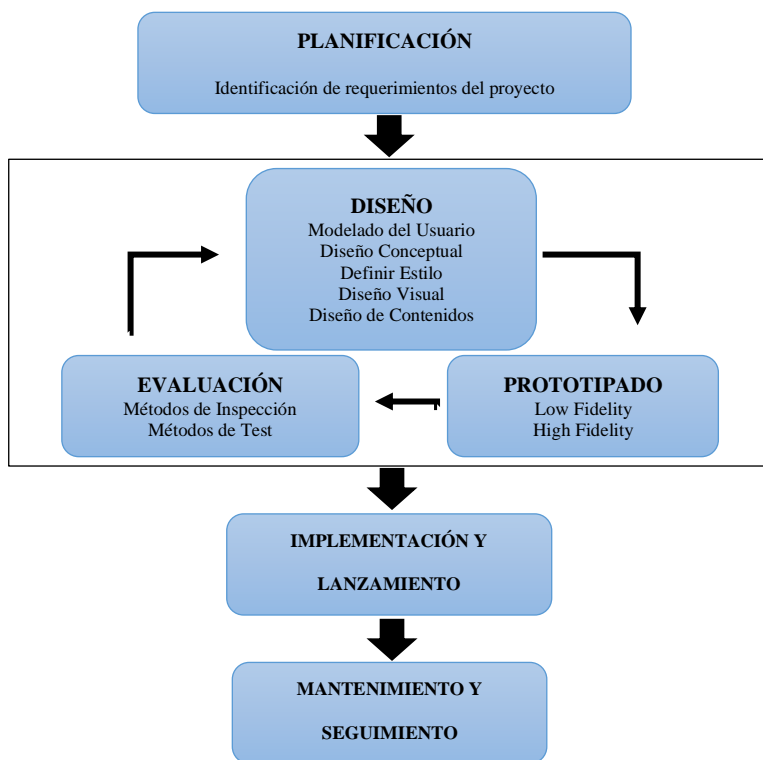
PLANIFICACIÓN

Identificación de requerimientos del proyecto

DISEÑO
Modelado del Usuario
Diseño Conceptual
Definir Estilo
Diseño Visual
Diseño de Contenidos

EVALUACIÓN
Métodos de Inspección
Métodos de Test

PROTOTIPADO
Low Fidelity
High Fidelity

IMPLEMENTACIÓN Y

LANZAMIENTO

MANTENIMIENTO Y

SEGUIMIENTO